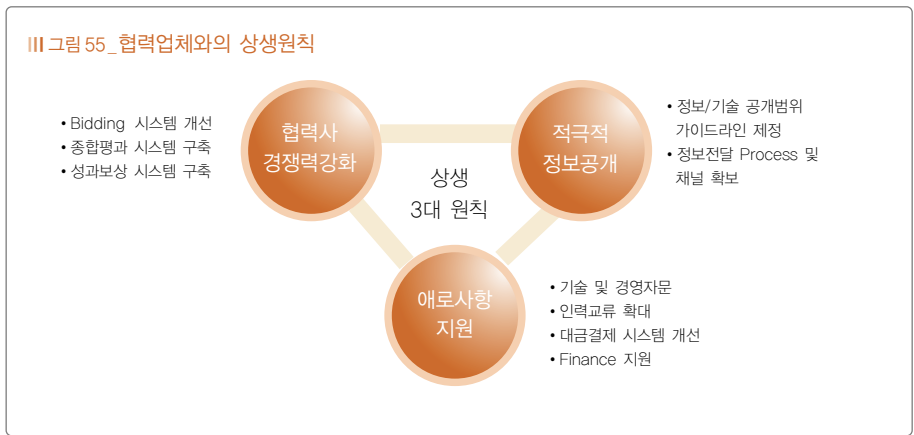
III 그림 55_협력업체와의 상생원칙

• Bidding 시스템 개선
• 종합평과 시스템 구축
• 성과보상 시스템 구축

협력사
경쟁력강화

적극적
정보공개

• 정보/기술 공개범위 가이드라인 제정
• 정보전달 Process 및 채널 확보

상생
3대 원칙

애로사항
지원

• 기술 및 경영자문
• 인력교류 확대
• 대금결제 시스템 개선
• Finance 지원